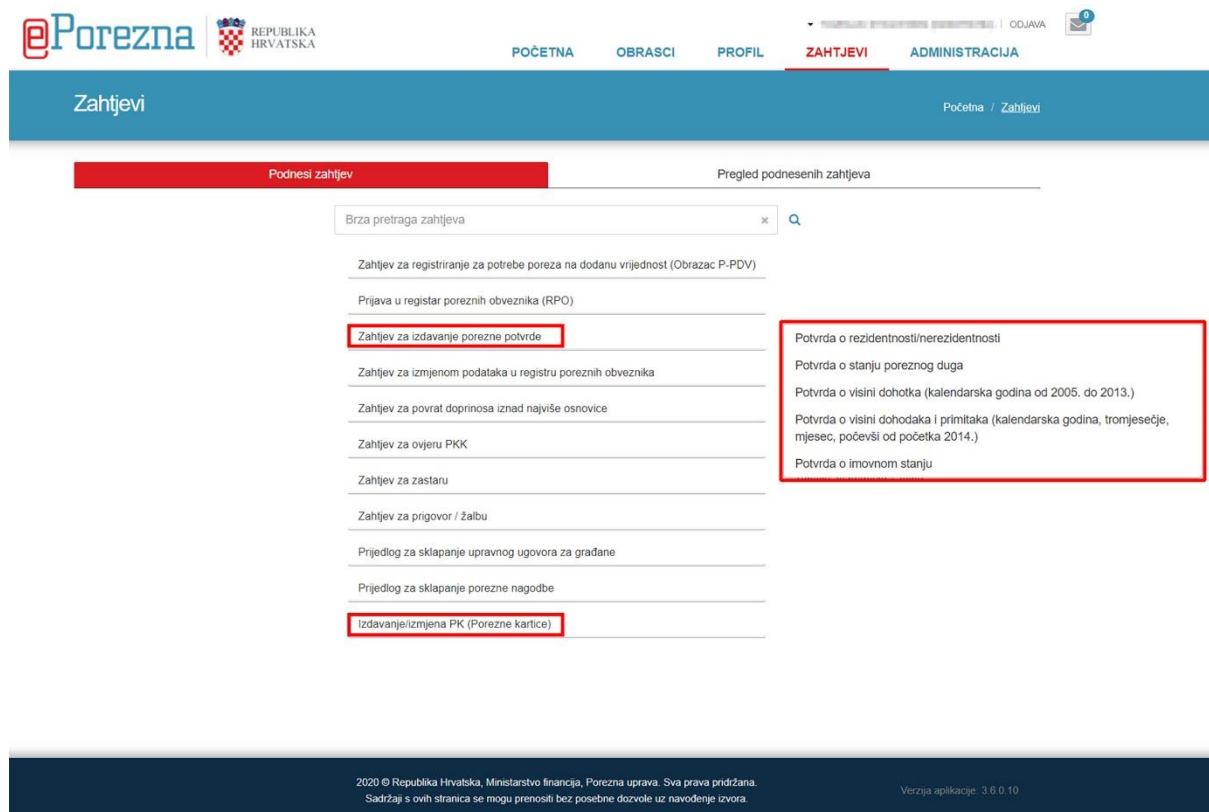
ePorezna REPUBLIKA HRVATSKA

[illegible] | ODJAVA 0

POČETNA OBRASCI PROFIL ZAHTJEVI ADMINISTRACIJA

Zahtjevi

Početna / Zahtjevi

Podnesi zahtjev

Pregled podnesenih zahtjeva

Brza pretraga zahtjeva

Zahtjev za registriranje za potrebe poreza na dodanu vrijednost (Obrazac P-PDV)

Prijava u registar poreznih obveznika (RPO)

Zahtjev za izdavanje porezne potvrde

Zahtjev za izmjenom podataka u registru poreznih obveznika

Zahtjev za povrat doprinosa iznad najviše osnovice

Zahtjev za ovjeru PKK

Zahtjev za zastaru

Zahtjev za prigovor / žalbu

Prijedlog za sklapanje upravnog ugovora za građane

Prijedlog za sklapanje porezne nagodbe

Izdavanje/izmjena PK (Porezne kartice)

Potvrda o rezidentnosti/nerezidentnosti

Potvrda o stanju poreznog duga

Potvrda o visini dohotka (kalendarska godina od 2005. do 2013.)

Potvrda o visini dohodaka i primitaka (kalendarska godina, tromjesečje, mjesec, počevši od početka 2014.)

Potvrda o imovnom stanju

2020 © Republika Hrvatska, Ministarstvo financija, Porezna uprava. Sva prava pridržana.
Sadržaji s ovih stranica se mogu prenositi bez posebne dozvole uz navođenje izvora.

Verzija aplikacije: 3.6.0.10